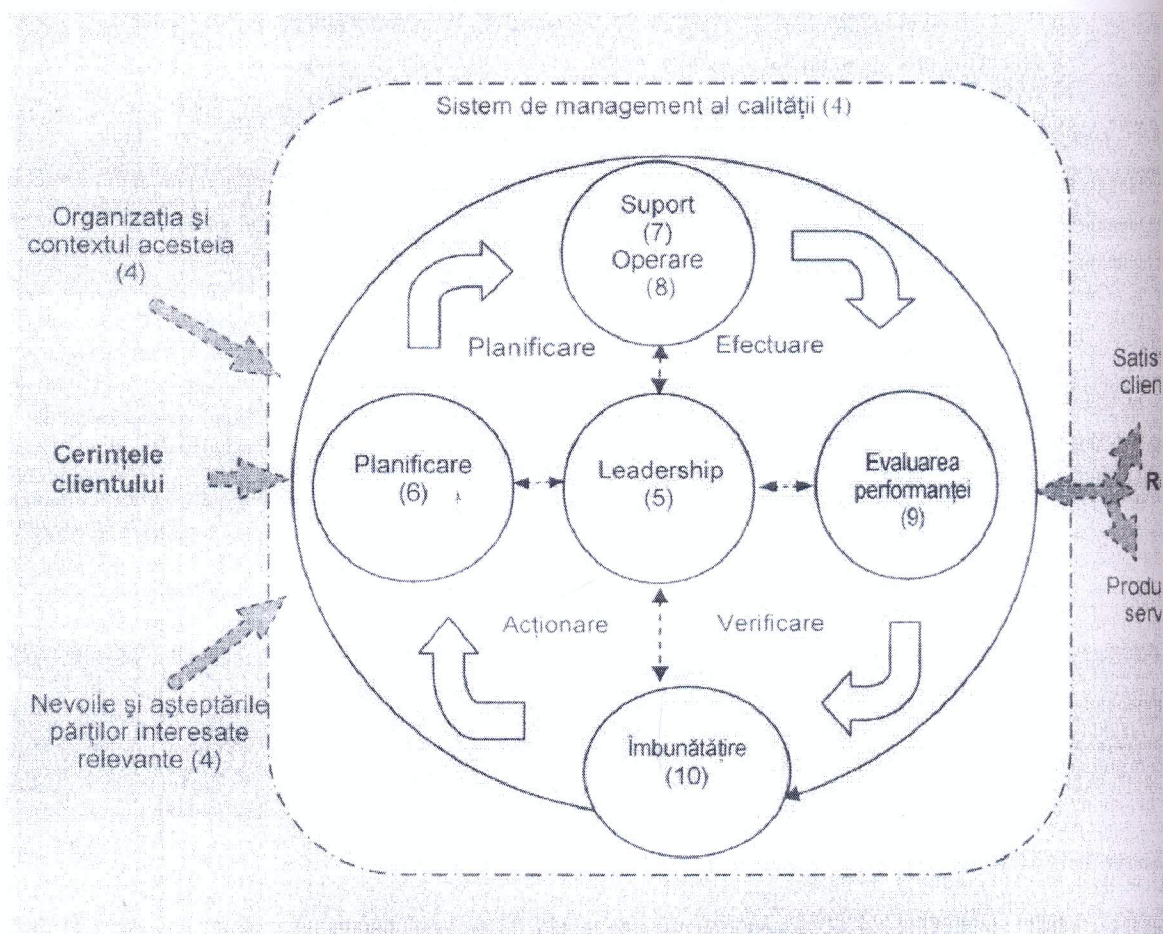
Sistem de management al calității (4)

Organizația și contextul acesteia (4)

Cerințele clientului

Nevoile și așteptările părților interesate relevante (4)

Suport (7) Operare (8)

Planificare

Efectuare

Planificare (6)

Leadership (5)

Evaluarea performanței (9)

Acționare

Verificare

Îmbunătățire (10)

Satis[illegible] clien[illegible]

R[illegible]

Produ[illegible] serv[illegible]